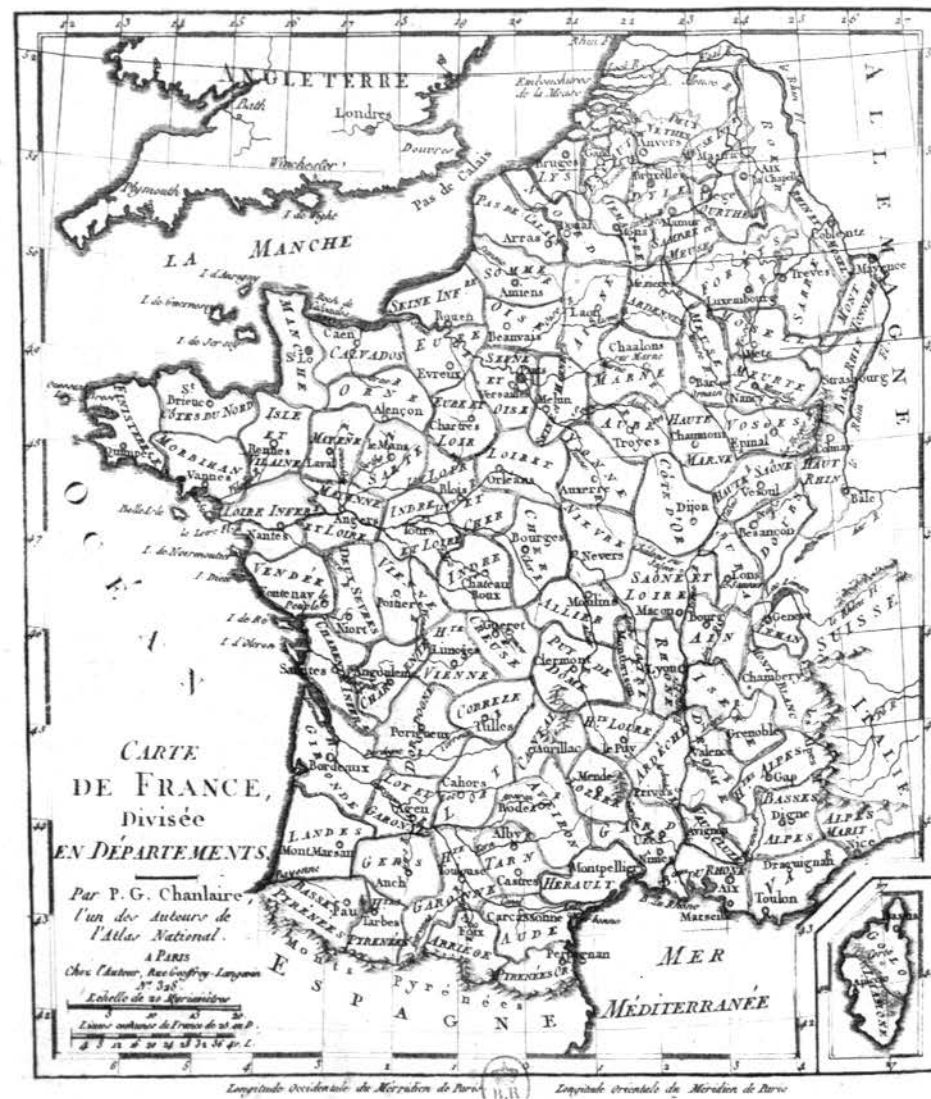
CARTE DE FRANCE, Divisée EN DÉPARTEMENTS,

Par P. G. Chanlaire, l'un des Auteurs de l'Atlas National.

A PARIS Chez l'Auteur, Rue Geoffroy-Langevin N.° 328.

Échelle de 20 Myriamètres

Lieues communes de France de 25 au D.

ANGLETERRE

Londres

Bath

Winchester

Plymouth

Douvres

Pas de Calais

LA MANCHE

ALLEMAGNE

OCÉAN

ESPAGNE

MER MÉDITERRANÉE

SUISSE

ITALIE

Monts Pyrénées

MANCHE

CALVADOS

ORNE

SEINE INF.RE

SOMME

PAS DE CALAIS

NORD

LYS

OISE

AISNE

ARDENNES

MARNE

MEUSE

MOSELLE

FORÊTS

SARRE

MONT TONNERRE

BAS RHIN

HAUT RHIN

VOSGES

MEURTHE

HAUTE MARNE

HAUTE SAÔNE

DOUBS

JURA

CÔTE D'OR

AUBE

YONNE

SEINE ET OISE

SEINE

EURE

EURE ET LOIR

LOIRET

LOIR ET CHER

INDRE ET LOIRE

INDRE

CHER

NIÈVRE

SARTHE

MAYENNE

MAYENNE ET LOIRE

ILLE ET VILAINE

CÔTES DU NORD

FINISTÈRE

MORBIHAN

LOIRE INFÉR.RE

VENDÉE

DEUX SÈVRES

VIENNE

HAUTE VIENNE

CREUSE

ALLIER

PUY DE DÔME

LOIRE

RHÔNE

SAÔNE ET LOIRE

AIN

LÉMAN

MONT BLANC

ISÈRE

DRÔME

HAUTES ALPES

BASSES ALPES

ALPES MARIT.

VAR

BOUCHES DU RHÔNE

VAUCLUSE

GARD

HÉRAULT

AUDE

PYRÉNÉES OR.

ARRIÈGE

HAUTE GARONNE

HAUTES PYRÉNÉES

BASSES PYRÉNÉES

LANDES

GERS

LOT ET GARONNE

GIRONDE

DORDOGNE

CHARENTE

CHARENTE INFÉR.

CORRÈZE

CANTAL

HAUTE LOIRE

ARDÈCHE

LOZÈRE

AVEYRON

TARN

LOT

DYLE

OURTHE

SAMBRE ET MEUSE

JEMAPPE

ESCAUT

DEUX NÈTHES

ROER

RHIN ET MOSELLE

Bruges

Gand

Anvers

Bruxelles

Maestricht

Aix la Chapelle

Liège

Namur

Mons

Coblentz

Trèves

Mayence

Luxembourg

Metz

Nancy

Strasbourg

Colmar

Bâle

Épinal

Vesoul

Besançon

Chaumont

Bar

Châlons sur Marne

Laon

Troyes

Auxerre

Dijon

Nevers

Bourges

Orléans

Blois

Tours

Chartres

Melun

Paris

Versailles

Beauvais

Amiens

Arras

Rouen

Évreux

Caen

St Lô

Alençon

Le Mans

Laval

Rennes

St Brieuc

Quimper

Vannes

Nantes

Angers

Fontenay le Peuple

Niort

Poitiers

Chateau Roux

Guéret

Limoges

Moulins

Clermont

Lons le Saunier

Mâcon

Bourg

Genève

Lyon

Chambéry

Grenoble

Valence

Le Puy

Privas

Mende

Aurillac

Tulles

Périgueux

Angoulême

Saintes

Bordeaux

Agen

Cahors

Rodez

Alby

Montauban

Toulouse

Castres

Montpellier

Nîmes

Avignon

Gap

Digne

Draguignan

Nice

Toulon

Aix

Marseille

Carcassonne

Perpignan

Foix

Tarbes

Pau

Auch

Mont Marsan

Bastia

Ajaccio

Belle Isle

I. de Noirmoutier

I. Dieu

I. de Ré

I. d'Oléron

I. de Wight

I. d'Aurigny

I. de Guernesey

I. de Jersey

Embouchures de la Meuse

Rhin

Bâle

Longitude Occidentale du Méridien de Paris

Longitude Orientale du Méridien de Paris

B.R.